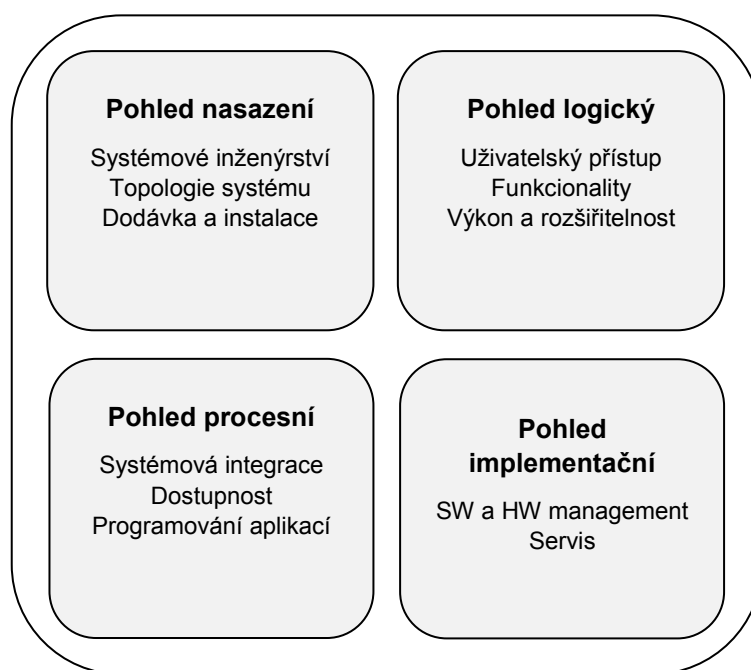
Pohled nasazení

Systémové inženýrství
Topologie systému
Dodávka a instalace

Pohled logický

Uživatelský přístup
Funkcionality
Výkon a rozšiřitelnost

Pohled procesní

Systémová integrace
Dostupnost
Programování aplikací

Pohled implementační

SW a HW management
Servis